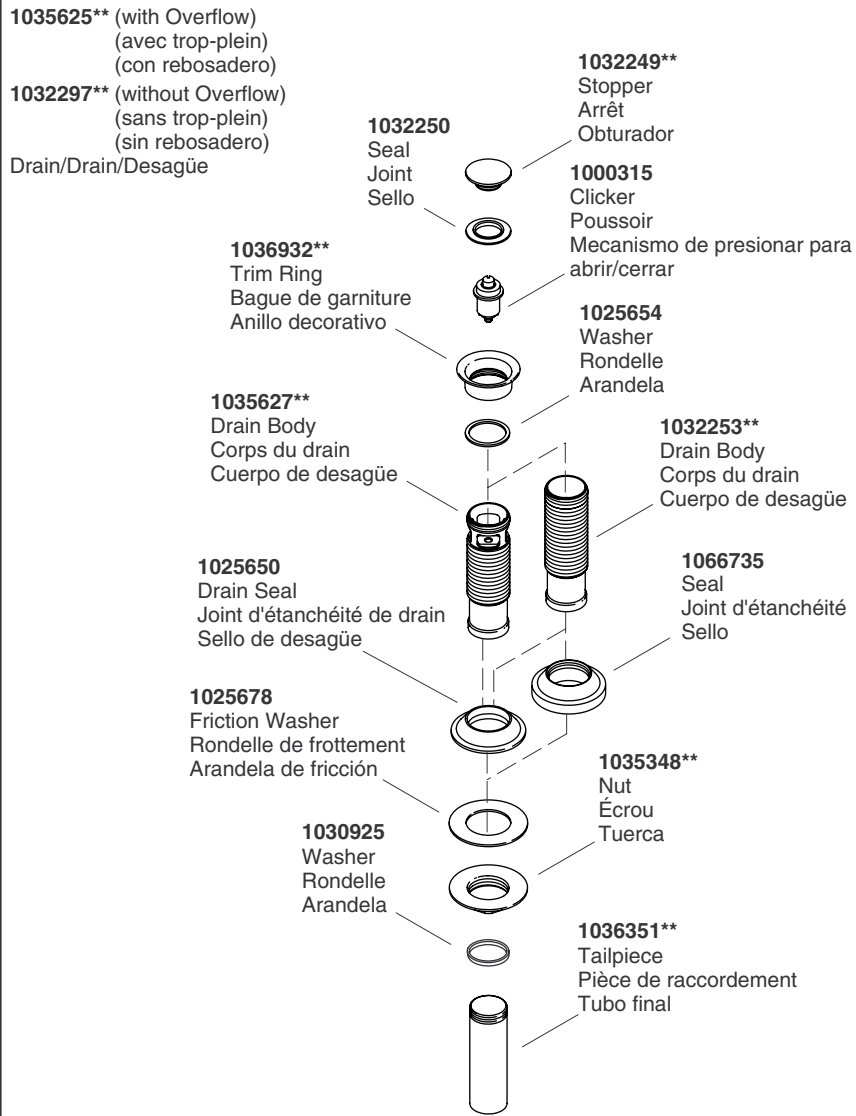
**1035625**** (with Overflow)
(avec trop-plein)
(con rebosadero)
**1032297**** (without Overflow)
(sans trop-plein)
(sin rebosadero)
Drain/Drain/Desagüe

**1032249****
Stopper
Arrêt
Obturador

**1032250**
Seal
Joint
Sello

**1000315**
Clicker
Poussoir
Mecanismo de presionar para abrir/cerrar

**1036932****
Trim Ring
Bague de garniture
Anillo decorativo

**1025654**
Washer
Rondelle
Arandela

**1035627****
Drain Body
Corps du drain
Cuerpo de desagüe

**1032253****
Drain Body
Corps du drain
Cuerpo de desagüe

**1025650**
Drain Seal
Joint d'étanchéité de drain
Sello de desagüe

**1066735**
Seal
Joint d'étanchéité
Sello

**1025678**
Friction Washer
Rondelle de frottement
Arandela de fricción

**1035348****
Nut
Écrou
Tuerca

**1030925**
Washer
Rondelle
Arandela

**1036351****
Tailpiece
Pièce de raccordement
Tubo final